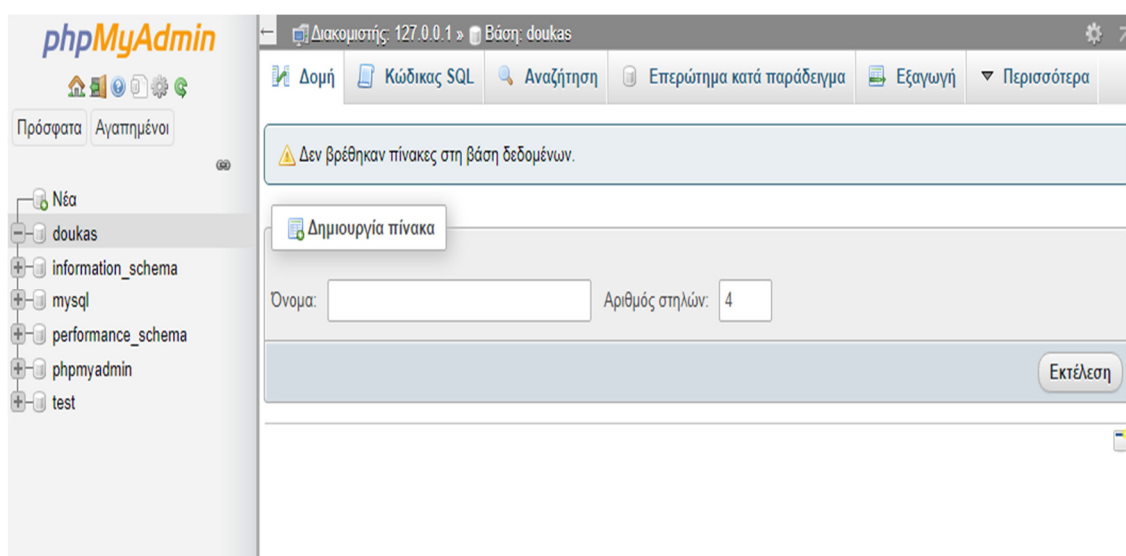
phpMyAdmin

Πρόσφατα Αγαπημένοι

Νέα
doukas
information_schema
mysql
performance_schema
phpmyadmin
test

Διακομιστής: 127.0.0.1 » Βάση: doukas

Δομή | Κώδικας SQL | Αναζήτηση | Επερώτημα κατά παράδειγμα | Εξαγωγή | Περισσότερα

Δεν βρέθηκαν πίνακες στη βάση δεδομένων.

Δημιουργία πίνακα

Όνομα: Αριθμός στηλών: 4

Εκτέλεση